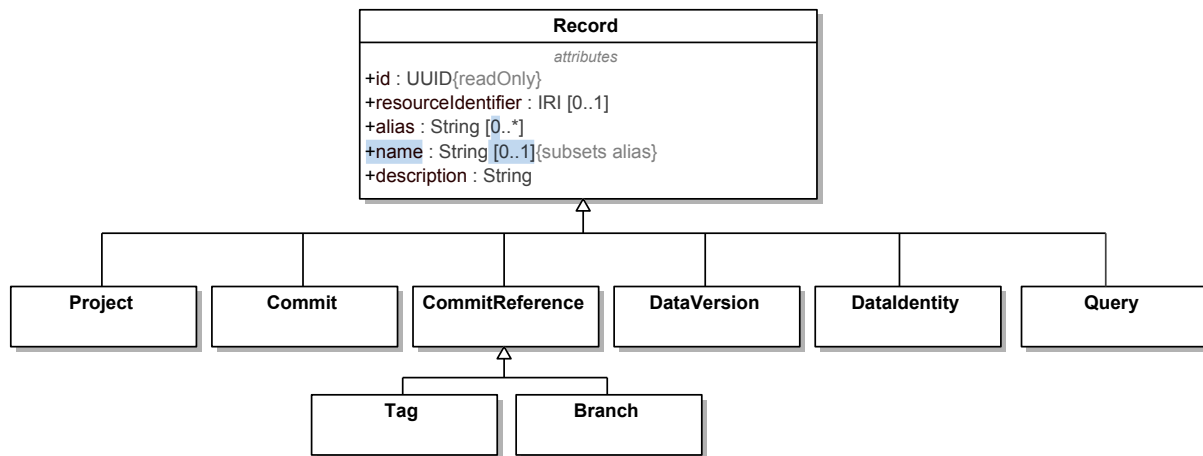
Record

attributes
+id : UUID{readOnly}
+resourceIdentifier : IRI [0..1]
+alias : String [0..*]
+name : String [0..1]{subsets alias}
+description : String

Project

Commit

CommitReference

DataVersion

DataIdentity

Query

Tag

Branch